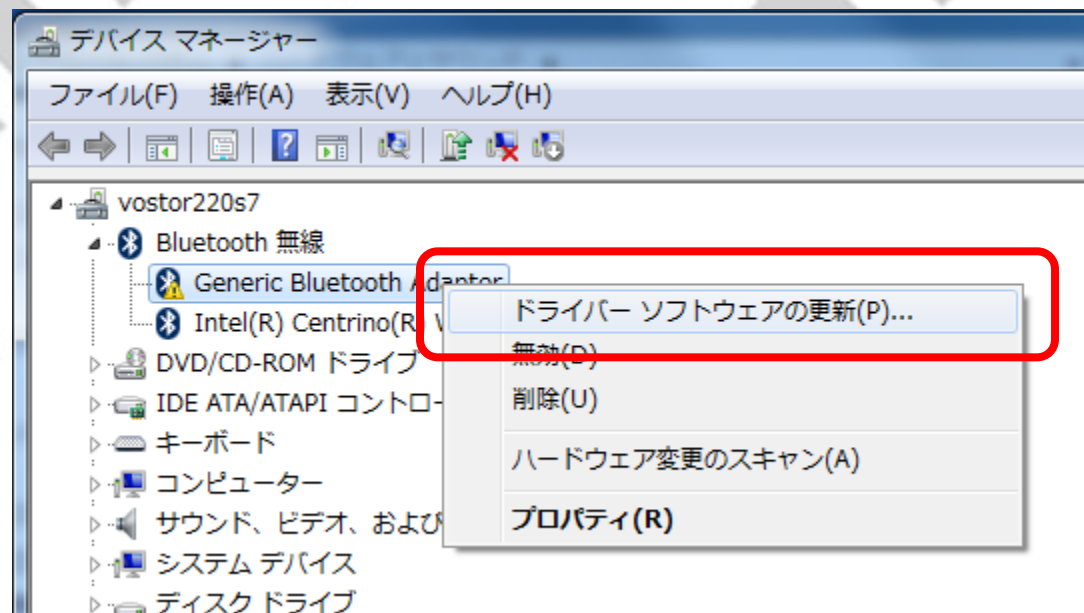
デバイス マネージャー

ファイル(F) 操作(A) 表示(V) ヘルプ(H)

vostor220s7
Bluetooth 無線
Generic Bluetooth Adapter
Intel(R) Centrino(R) W
DVD/CD-ROM ドライブ
IDE ATA/ATAPI コントロー
キーボード
コンピューター
サウンド、ビデオ、および
システム デバイス
ディスク ドライブ

ドライバー ソフトウェアの更新(P)...
無効(D)
削除(U)
ハードウェア変更のスキャン(A)
プロパティ(R)